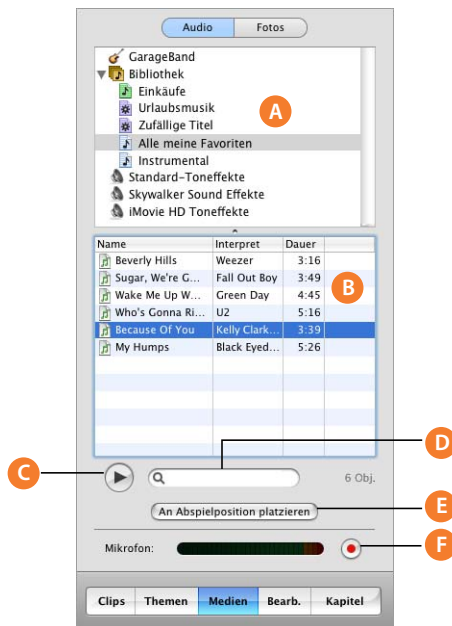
Audio | Fotos

GarageBand
Bibliothek
Einkäufe
Urlaubsmusik
Zufällige Titel
Alle meine Favoriten
Instrumental
Standard-Toneffekte
Skywalker Sound Effekte
iMovie HD Toneffekte

A

| Name | Interpret | Dauer |
|---|---|---|
| Beverly Hills | Weezer | 3:16 |
| Sugar, We're G... | Fall Out Boy | 3:49 |
| Wake Me Up W... | Green Day | 4:45 |
| Who's Gonna Ri... | U2 | 5:16 |
| Because Of You | Kelly Clark... | 3:39 |
| My Humps | Black Eyed... | 5:26 |

B

C

D

6 Obj.

An Abspielposition platzieren

E

Mikrofon:

F

Clips | Themen | Medien | Bearb. | Kapitel